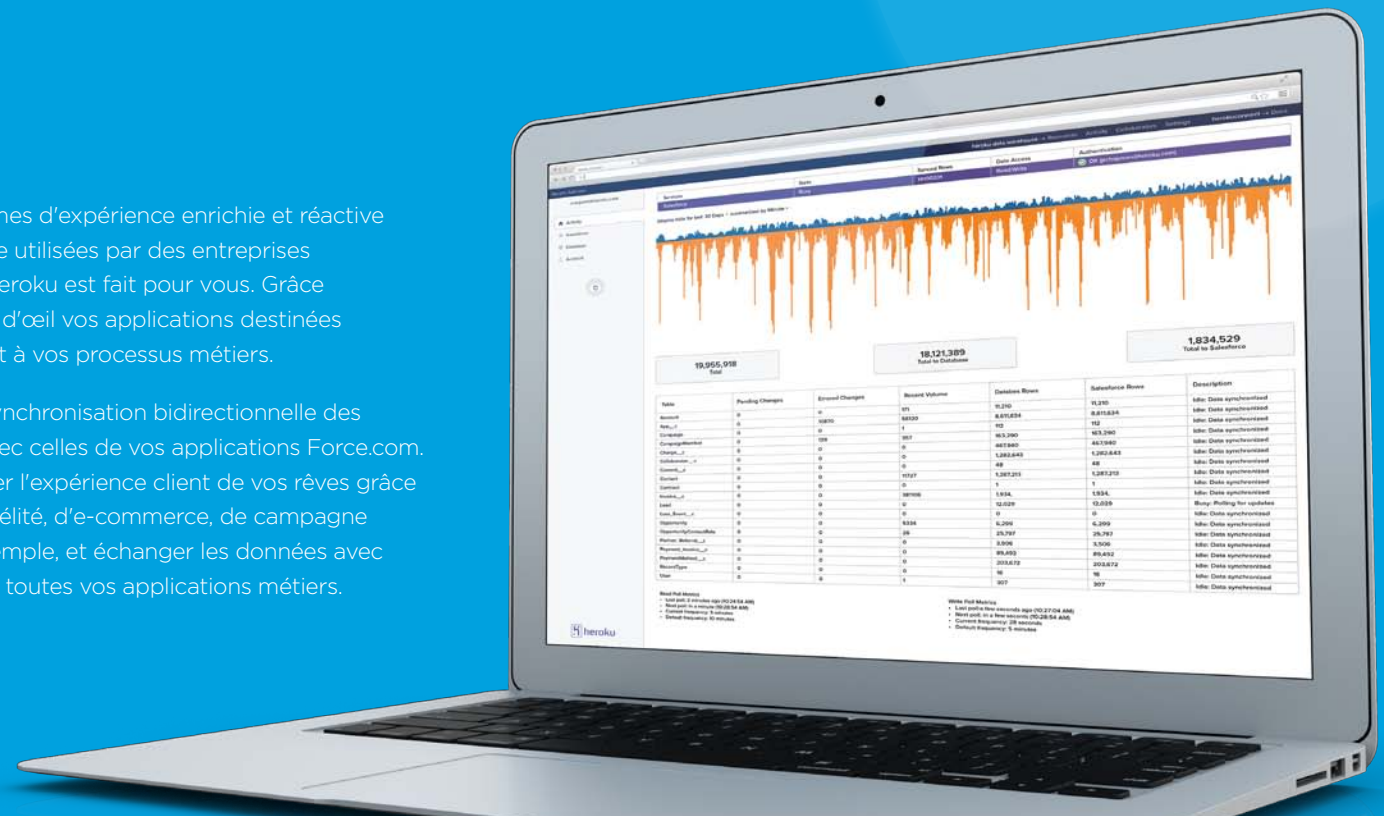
nes d'expérience enrichie et réactive e utilisées par des entreprises eroku est fait pour vous. Grâce d'œil vos applications destinées t à vos processus métiers.

ynchronisation bidirectionnelle des ec celles de vos applications Force.com. er l'expérience client de vos rêves grâce élité, d'e-commerce, de campagne emple, et échanger les données avec toutes vos applications métiers.

19,955,918
Total

18,121,389
Total to Database

1,834,529
Total to Salesforce

| Table | Pending Changes | Errored Changes | Recent Volume | Databse Rows | Salesforce Rows | Description |
|---|---|---|---|---|---|---|
| Account | 0 | 0 | 171 | 11,210 | 11,210 | Idle: Data synchronized |
| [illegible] | 0 | 10870 | 68139 | 8,611,634 | 8,611,634 | Idle: Data synchronized |
| Campaign | 0 | 0 | 1 | 112 | 112 | Idle: Data synchronized |
| CampaignMember | 0 | 139 | 957 | 163,290 | 163,290 | Idle: Data synchronized |
| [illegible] | 0 | 0 | 0 | 467,980 | 467,980 | Idle: Data synchronized |
| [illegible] | 0 | 0 | 0 | 1,282,643 | 1,282,643 | Idle: Data synchronized |
| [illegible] | 0 | 0 | 0 | 48 | 48 | Idle: Data synchronized |
| Contact | 0 | 0 | 11727 | 1,287,213 | 1,287,213 | Idle: Data synchronized |
| Contract | 0 | 0 | 0 | 1 | 1 | Idle: Data synchronized |
| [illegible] | 0 | 0 | 181106 | 1,934 | 1,934 | Idle: Data synchronized |
| Lead | 0 | 0 | 0 | 12,029 | 12,029 | Busy: Polling for updates |
| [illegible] | 0 | 0 | 0 | 0 | 0 | Idle: Data synchronized |
| Opportunity | 0 | 0 | 5334 | 6,299 | 6,299 | Idle: Data synchronized |
| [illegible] | 0 | 0 | 26 | 25,787 | 25,787 | Idle: Data synchronized |
| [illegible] | 0 | 0 | 0 | 3,506 | 3,506 | Idle: Data synchronized |
| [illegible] | 0 | 0 | 0 | 89,492 | 89,492 | Idle: Data synchronized |
| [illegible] | 0 | 0 | 0 | 203,672 | 203,672 | Idle: Data synchronized |
| RecordType | 0 | 0 | 0 | 16 | 16 | Idle: Data synchronized |
| User | 0 | 0 | 1 | 307 | 307 | Idle: Data synchronized |

Read Poll Metrics
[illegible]

Write Poll Metrics
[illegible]

heroku